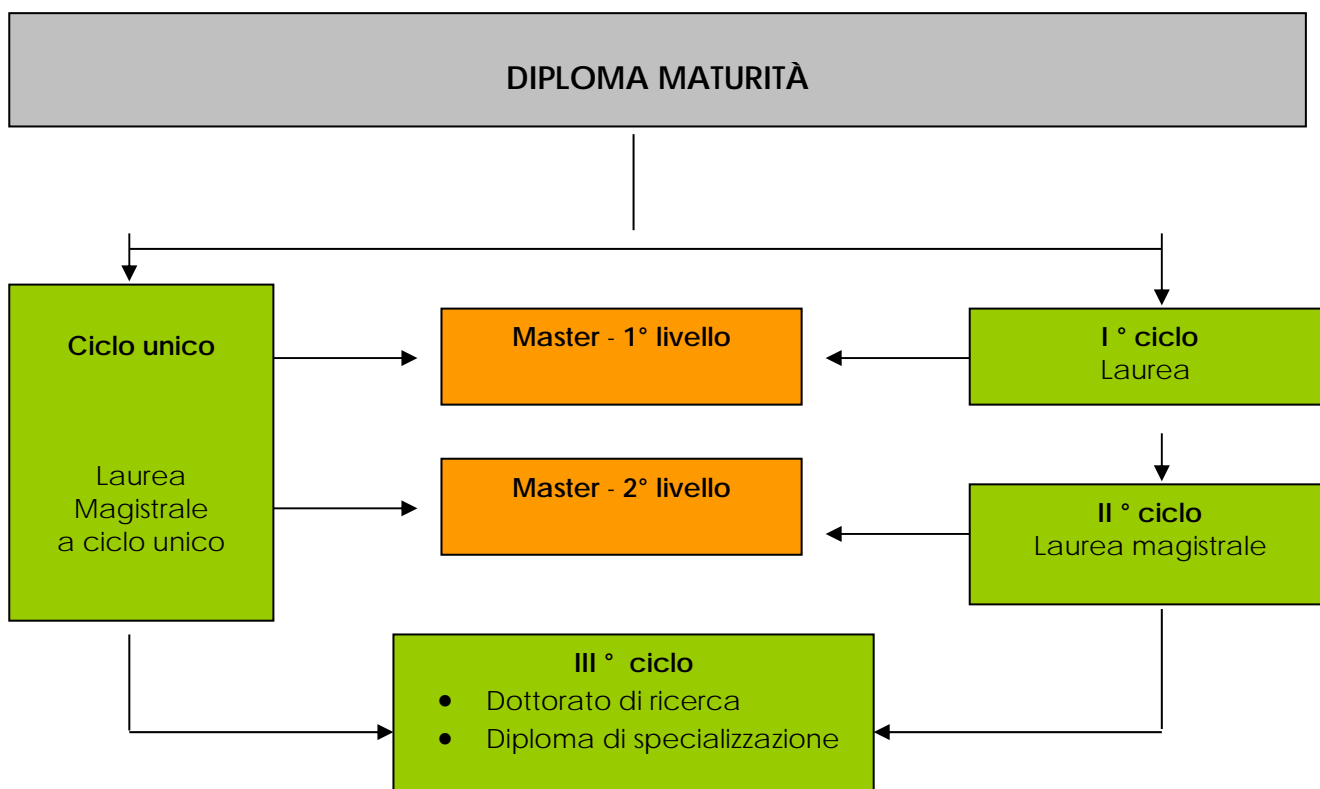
DIPLOMA MATURITÀ

Ciclo unico

Laurea Magistrale a ciclo unico

Master - 1° livello

Master - 2° livello

I ° ciclo
Laurea

II ° ciclo
Laurea magistrale

III ° ciclo
- Dottorato di ricerca
- Diploma di specializzazione